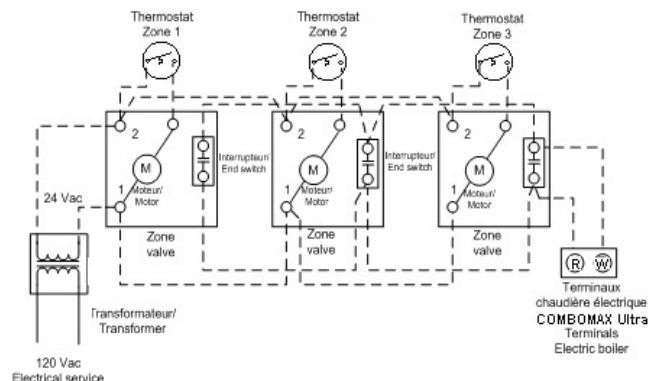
Thermostat
Zone 1

Thermostat
Zone 2

Thermostat
Zone 3

2

M

Moteur/
Motor

1

Interrupteur/
End switch

2

M

Moteur/
Motor

1

Interrupteur/
End switch

2

M

Moteur/
Motor

1

24 Vac

Zone
valve

Zone
valve

Zone
valve

R W

Terminaux
chaudière électrique
COMBOMAX Ultra
Terminals
Electric boiler

Transformateur/
Transformer

120 Vac
Electrical service